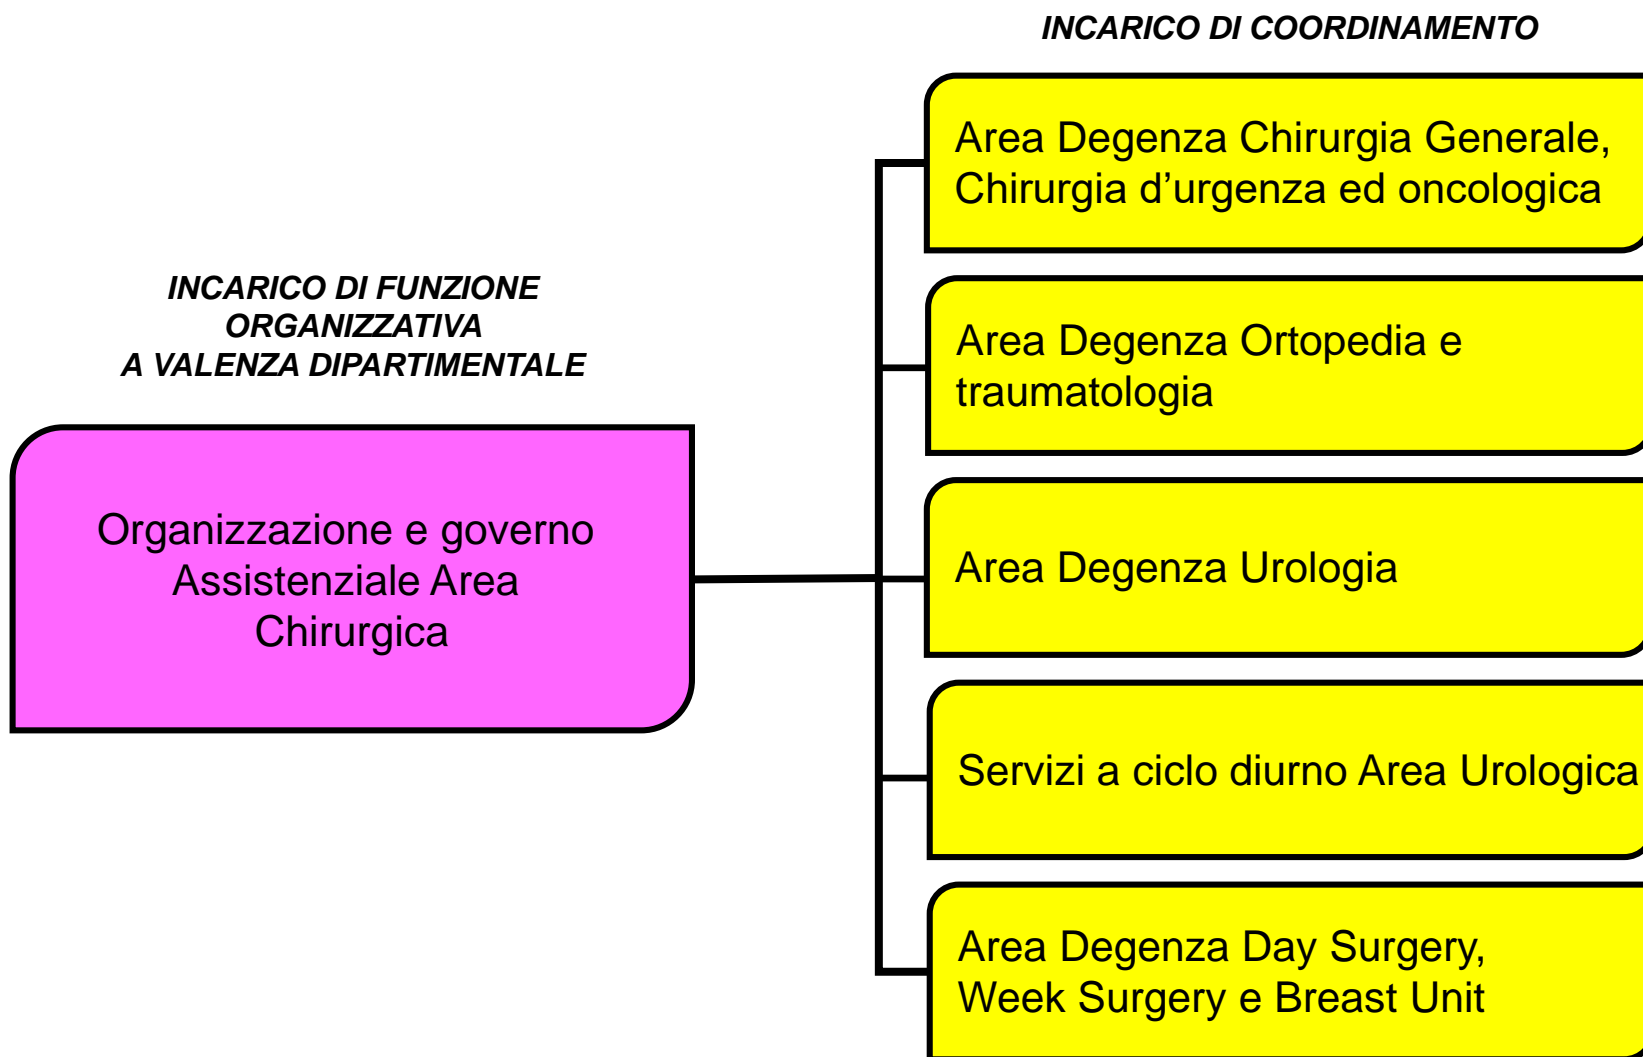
INCARICO DI COORDINAMENTO

INCARICO DI FUNZIONE ORGANIZZATIVA
A VALENZA DIPARTIMENTALE

Organizzazione e governo Assistenziale Area Chirurgica

Area Degenza Chirurgia Generale, Chirurgia d’urgenza ed oncologica

Area Degenza Ortopedia e traumatologia

Area Degenza Urologia

Servizi a ciclo diurno Area Urologica

Area Degenza Day Surgery, Week Surgery e Breast Unit